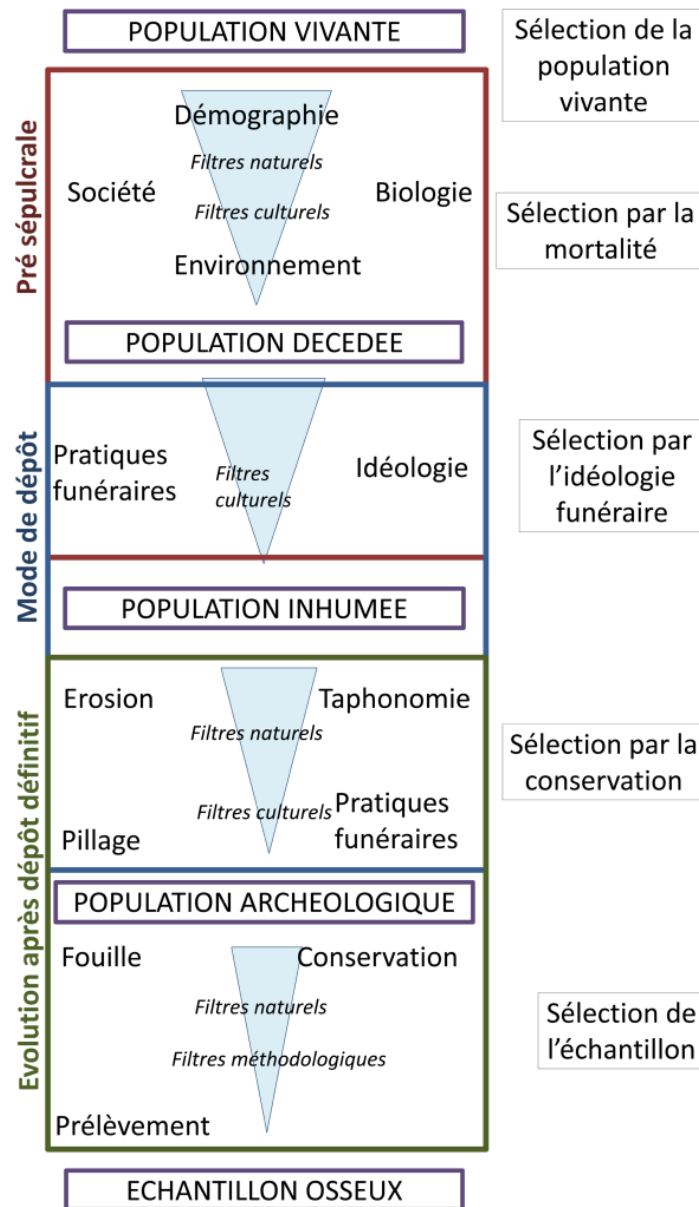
POPULATION VIVANTE

Sélection de la population vivante

Pré sépulcrale

Démographie

Filtres naturels

Société

Biologie

Filtres culturels

Environnement

Sélection par la mortalité

POPULATION DECEDEE

Mode de dépôt

Pratiques funéraires

Filtres culturels

Idéologie

Sélection par l'idéologie funéraire

POPULATION INHUMEE

Evolution après dépôt définitif

Erosion

Taphonomie

Filtres naturels

Sélection par la conservation

Filtres culturels

Pratiques funéraires

Pillage

POPULATION ARCHEOLOGIQUE

Fouille

Conservation

Filtres naturels

Sélection de l'échantillon

Filtres méthodologiques

Prélèvement

ECHANTILLON OSSEUX